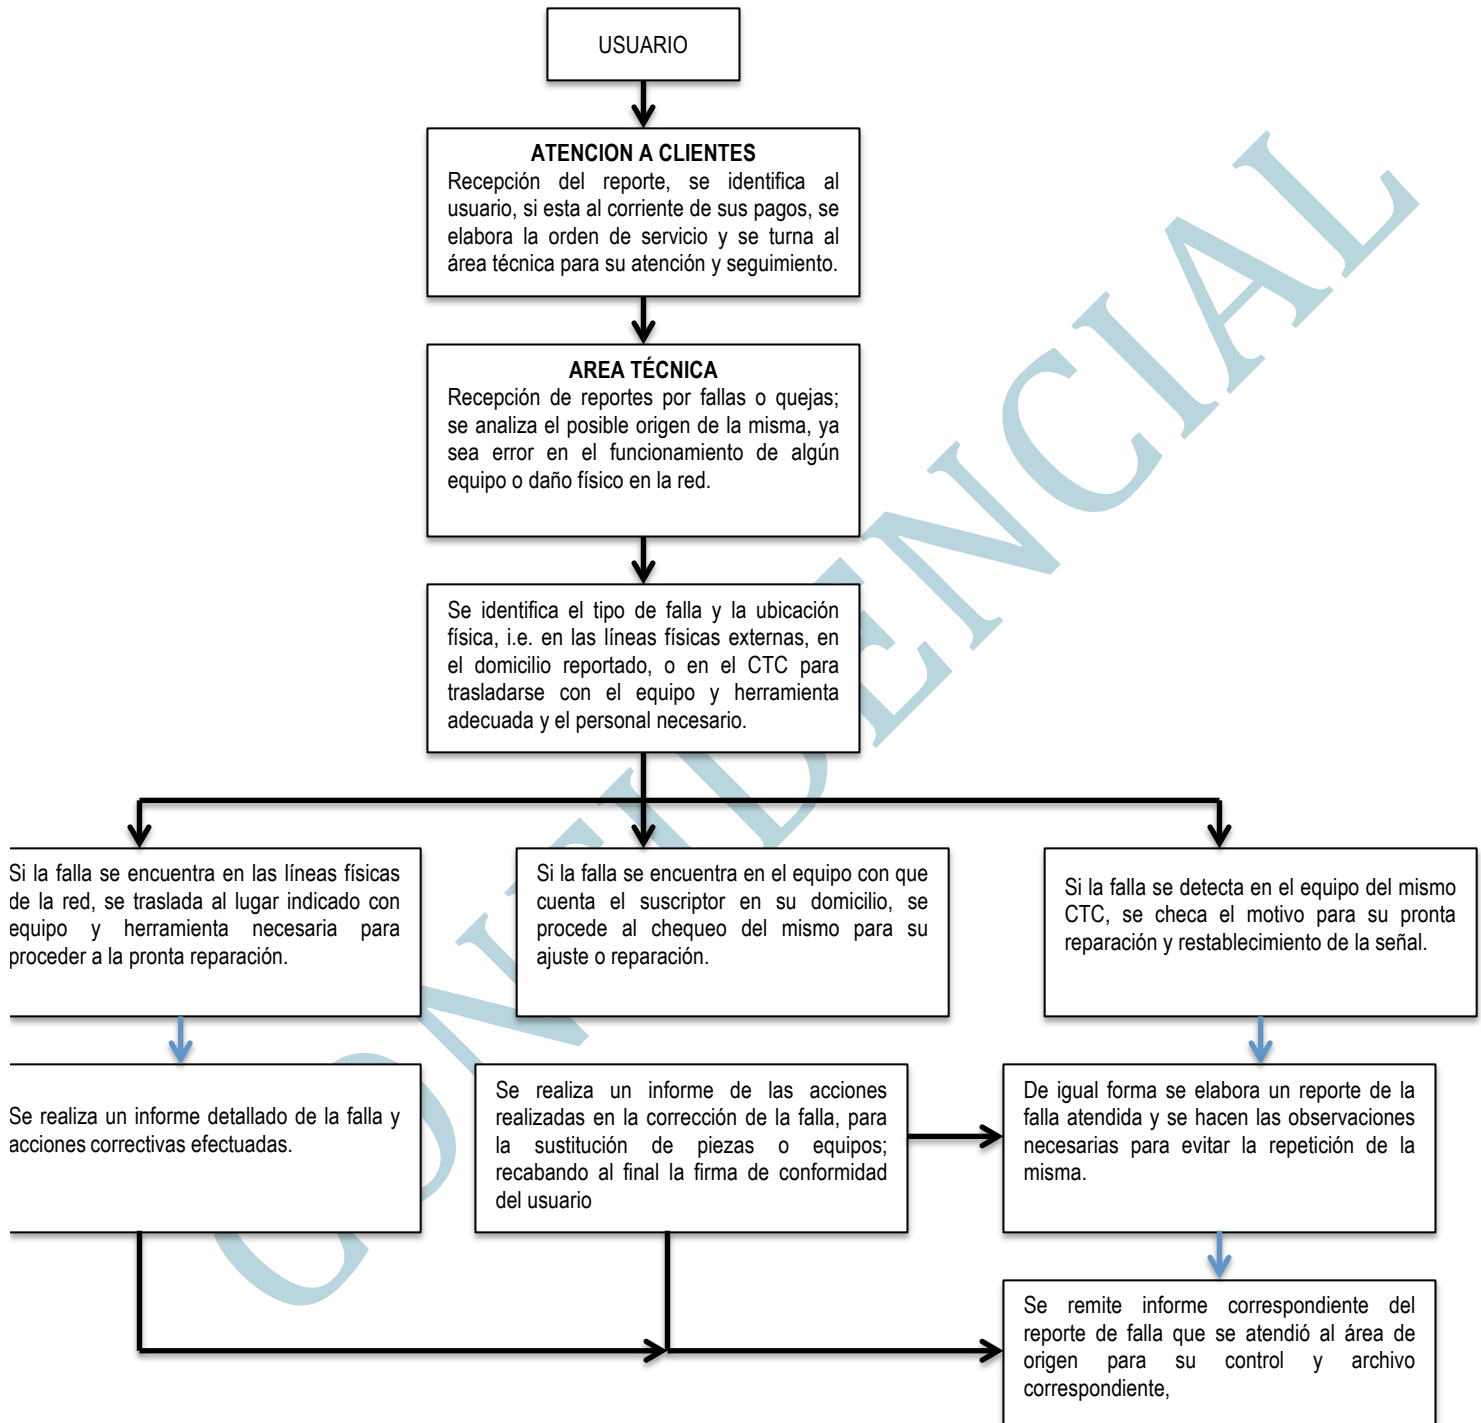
USUARIO

ATENCION A CLIENTES
Recepción del reporte, se identifica al usuario, si esta al corriente de sus pagos, se elabora la orden de servicio y se turna al área técnica para su atención y seguimiento.

AREA TÉCNICA
Recepción de reportes por fallas o quejas; se analiza el posible origen de la misma, ya sea error en el funcionamiento de algún equipo o daño físico en la red.

Se identifica el tipo de falla y la ubicación física, i.e. en las líneas físicas externas, en el domicilio reportado, o en el CTC para trasladarse con el equipo y herramienta adecuada y el personal necesario.

Si la falla se encuentra en las líneas físicas de la red, se traslada al lugar indicado con equipo y herramienta necesaria para proceder a la pronta reparación.

Si la falla se encuentra en el equipo con que cuenta el suscriptor en su domicilio, se procede al chequeo del mismo para su ajuste o reparación.

Si la falla se detecta en el equipo del mismo CTC, se checa el motivo para su pronta reparación y restablecimiento de la señal.

Se realiza un informe detallado de la falla y acciones correctivas efectuadas.

Se realiza un informe de las acciones realizadas en la corrección de la falla, para la sustitución de piezas o equipos; recabando al final la firma de conformidad del usuario

De igual forma se elabora un reporte de la falla atendida y se hacen las observaciones necesarias para evitar la repetición de la misma.

Se remite informe correspondiente del reporte de falla que se atendió al área de origen para su control y archivo correspondiente,

CONFIDENCIAL